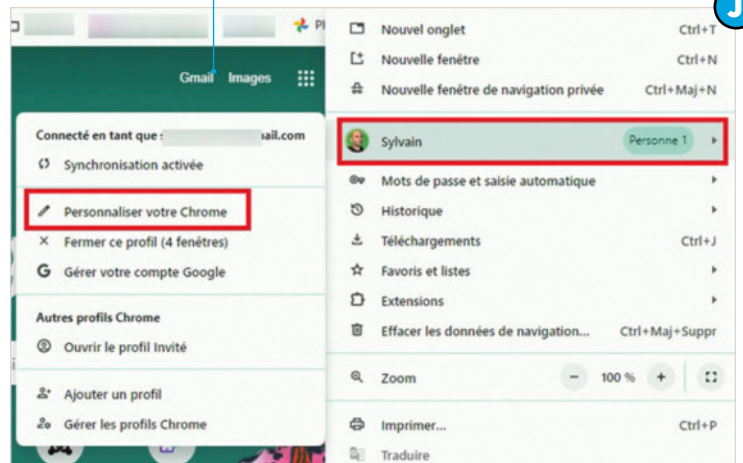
Pl
Gmail Images
J

Nouvel onglet Ctrl+T
Nouvelle fenêtre Ctrl+N
Nouvelle fenêtre de navigation privée Ctrl+Maj+N
Sylvain Personne 1
Mots de passe et saisie automatique
Historique
Téléchargements Ctrl+J
Favoris et listes
Extensions
Effacer les données de navigation... Ctrl+Maj+Suppr
Zoom − 100 % +
Imprimer... Ctrl+P
Traduire

Connecté en tant que s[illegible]ail.com
Synchronisation activée
Personnaliser votre Chrome
Fermer ce profil (4 fenêtres)
Gérer votre compte Google
Autres profils Chrome
Ouvrir le profil Invité
Ajouter un profil
Gérer les profils Chrome